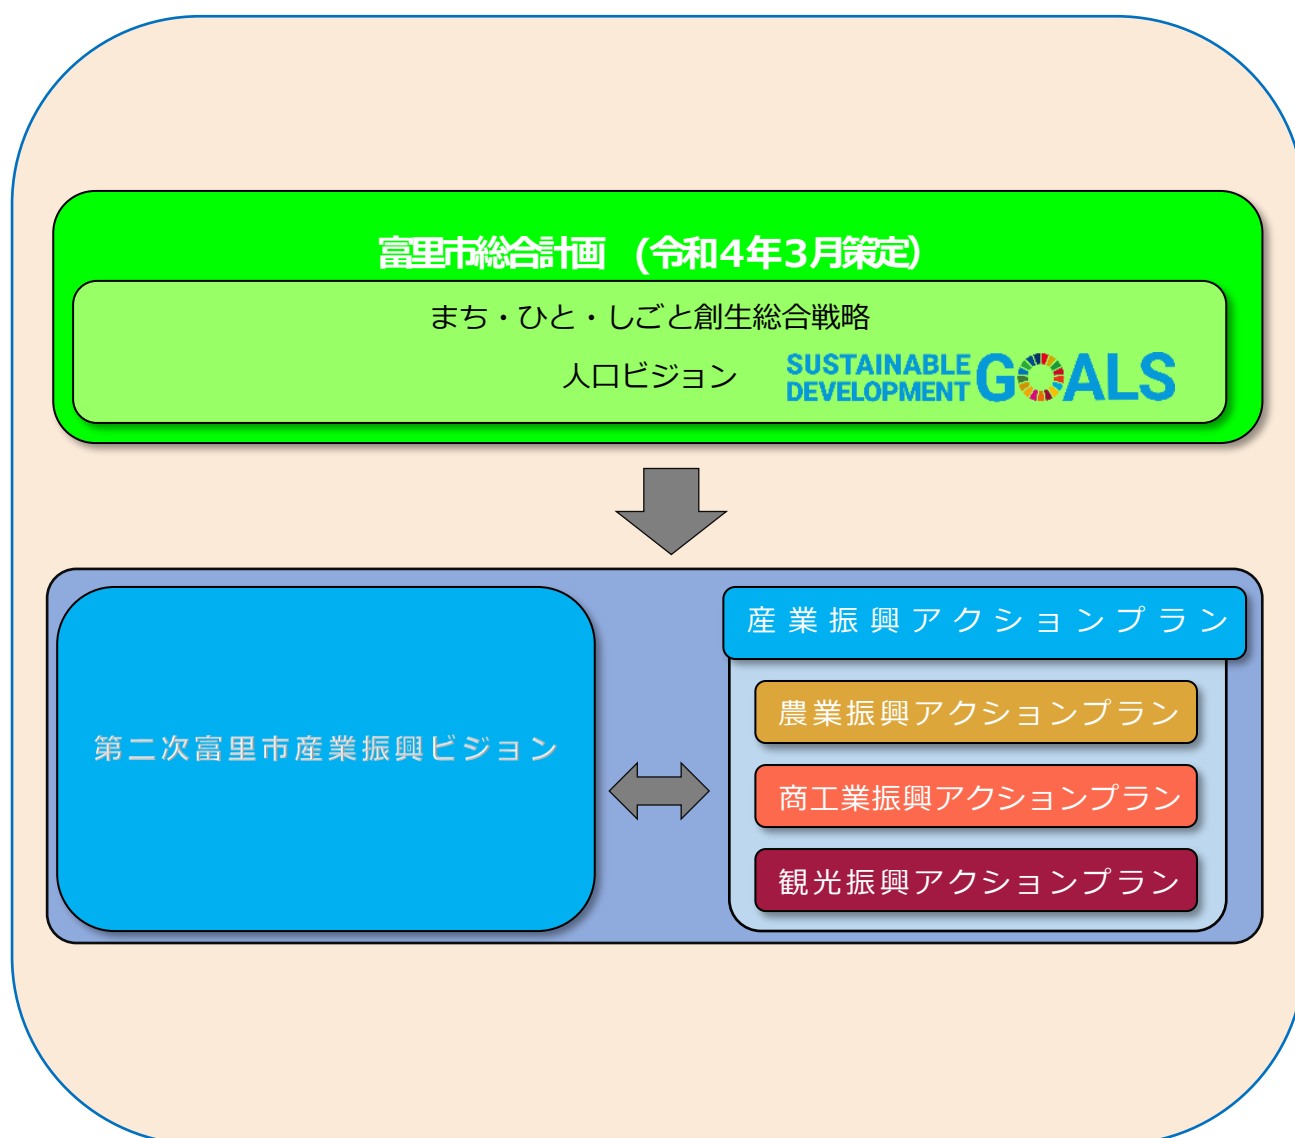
富里市総合計画（令和4年3月策定）

まち・ひと・しごと創生総合戦略

人口ビジョン

SUSTAINABLE DEVELOPMENT GOALS

第二次富里市産業振興ビジョン

産業振興アクションプラン

農業振興アクションプラン

商工業振興アクションプラン

観光振興アクションプラン